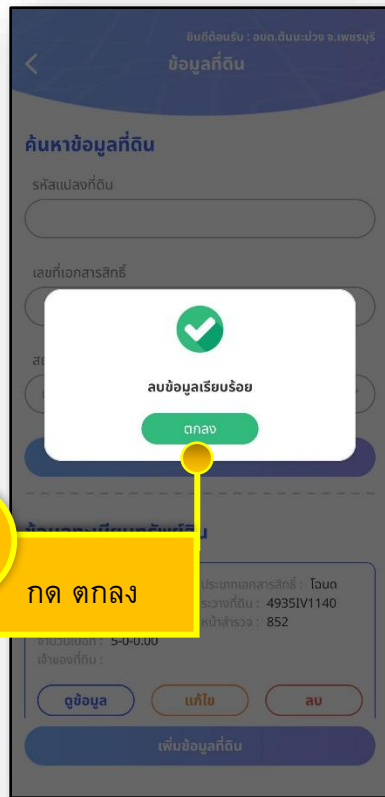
ยินดีต้อนรับ : อบต.ต้นมะม่วง จ.เพชรบุรี
ข้อมูลที่ดิน

ค้นหาข้อมูลที่ดิน
รหัสแปลงที่ดิน

เลขที่เอกสารสิทธิ์

ส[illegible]

ลบข้อมูลเรียบร้อย
ตกลง

กด ตกลง

ประเภทเอกสารสิทธิ์ : โฉนด
ระวางที่ดิน : 4935IV1140
หน้าสำรวจ : 852
จำนวนเนื้อที่ : 5-0-0.00
เจ้าของที่ดิน :

ดูข้อมูล
แก้ไข
ลบ

เพิ่มข้อมูลที่ดิน